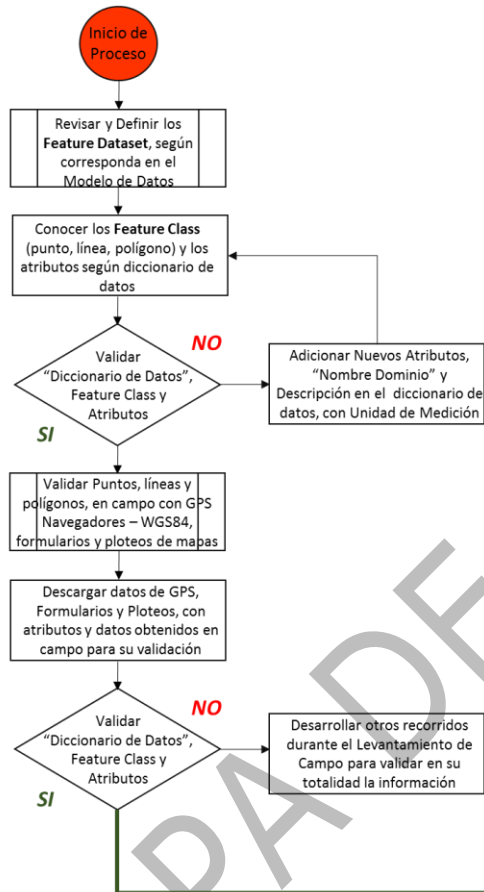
Inicio de Proceso

Revisar y Definir los **Feature Dataset**, según corresponda en el Modelo de Datos

Conocer los **Feature Class** (punto, línea, polígono) y los atributos según diccionario de datos

Validar "Diccionario de Datos", Feature Class y Atributos

NO

Adicionar Nuevos Atributos, "Nombre Dominio" y Descripción en el diccionario de datos, con Unidad de Medición

SI

Validar Puntos, líneas y polígonos, en campo con GPS Navegadores – WGS84, formularios y ploteos de mapas

Descargar datos de GPS, Formularios y Ploteos, con atributos y datos obtenidos en campo para su validación

Validar "Diccionario de Datos", Feature Class y Atributos

NO

Desarrollar otros recorridos durante el Levantamiento de Campo para validar en su totalidad la información

SI

BORRADOR